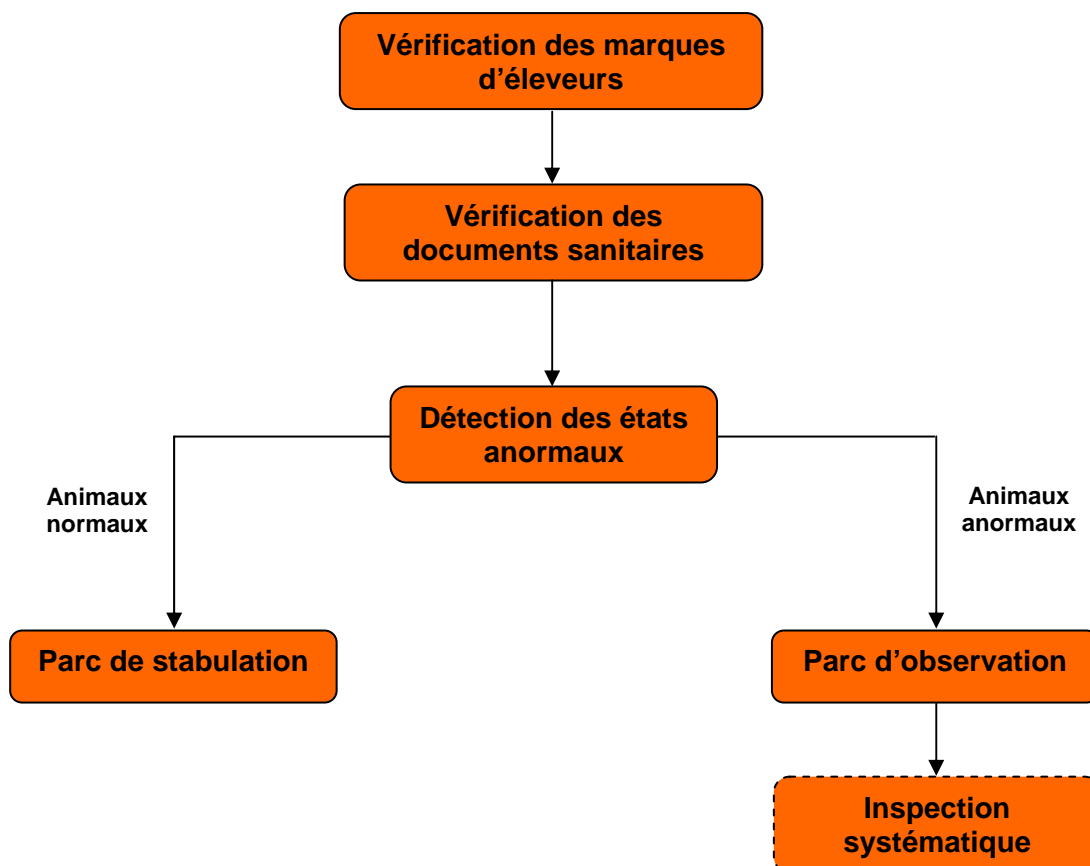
Vérification des marques d’éleveurs

Vérification des documents sanitaires

Détection des états anormaux

Animaux normaux

Animaux anormaux

Parc de stabulation

Parc d’observation

Inspection systématique